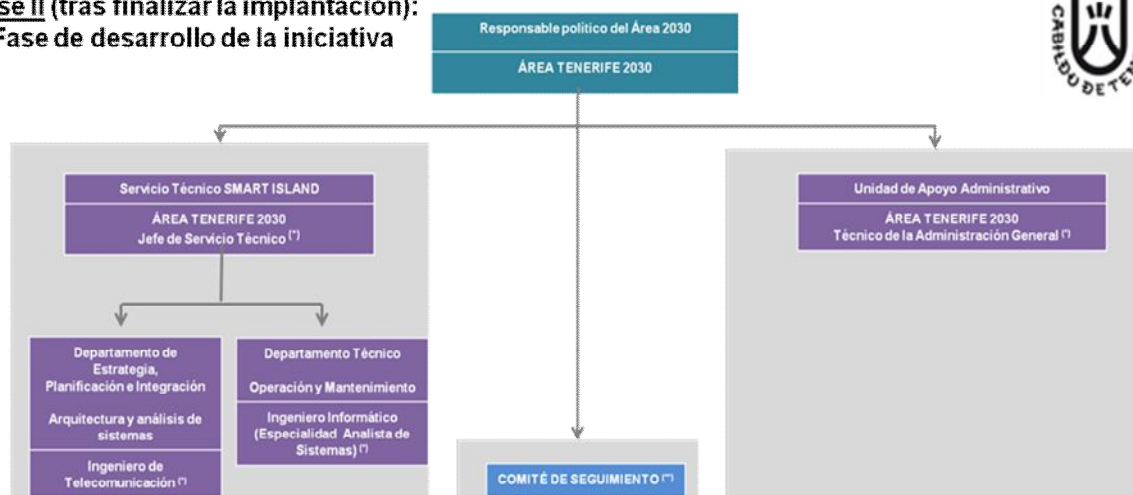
se II (tras finalizar la implantación):
Fase de desarrollo de la iniciativa

Responsable político del Área 2030
ÁREA TENERIFE 2030

CABILDO DE TE

Servicio Técnico SMART ISLAND
ÁREA TENERIFE 2030
Jefe de Servicio Técnico (*)

Departamento de Estrategia, Planificación e Integración
Arquitectura y análisis de sistemas
Ingeniero de Telecomunicación (*)

Departamento Técnico
Operación y Mantenimiento
Ingeniero Informático (Especialidad Analista de Sistemas) (*)

COMITÉ DE SEGUIMIENTO (**)

Unidad de Apoyo Administrativo
ÁREA TENERIFE 2030
Técnico de la Administración General (*)